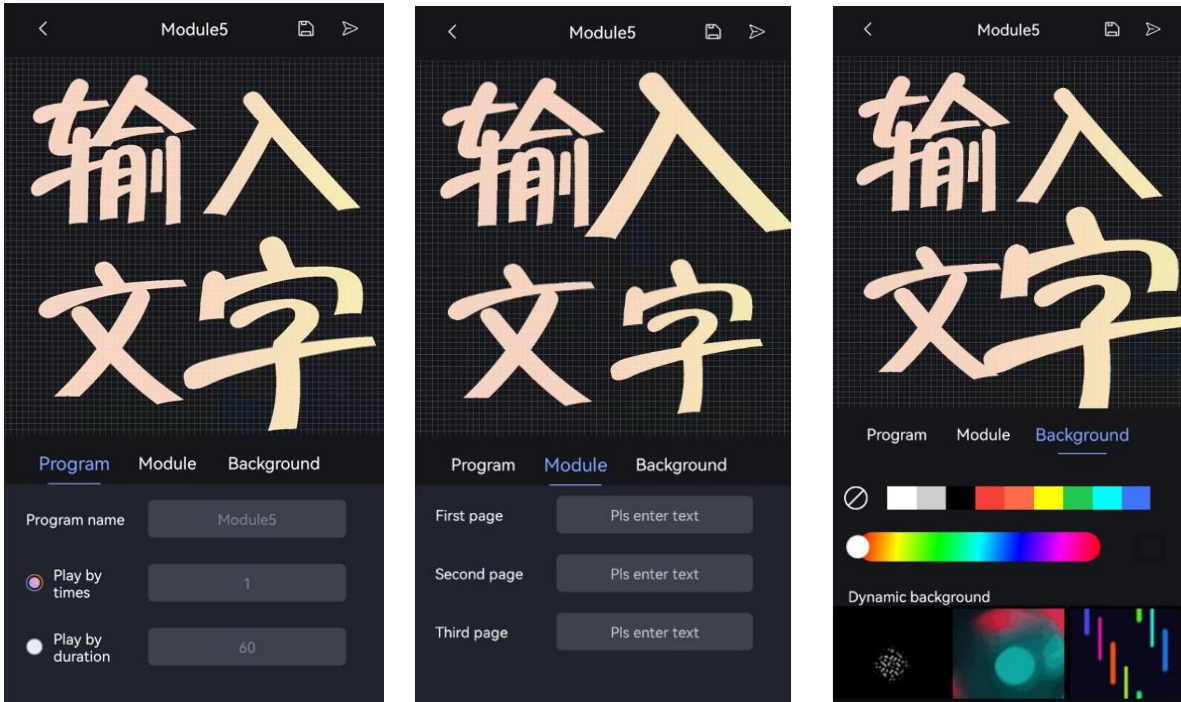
Module5

输入
文字

Program Module Background

Program name Module5

Play by times 1

Play by duration 60

Module5

输入
文字

Program Module Background

First page Pls enter text

Second page Pls enter text

Third page Pls enter text

Module5

输入
文字

Program Module Background

Dynamic background